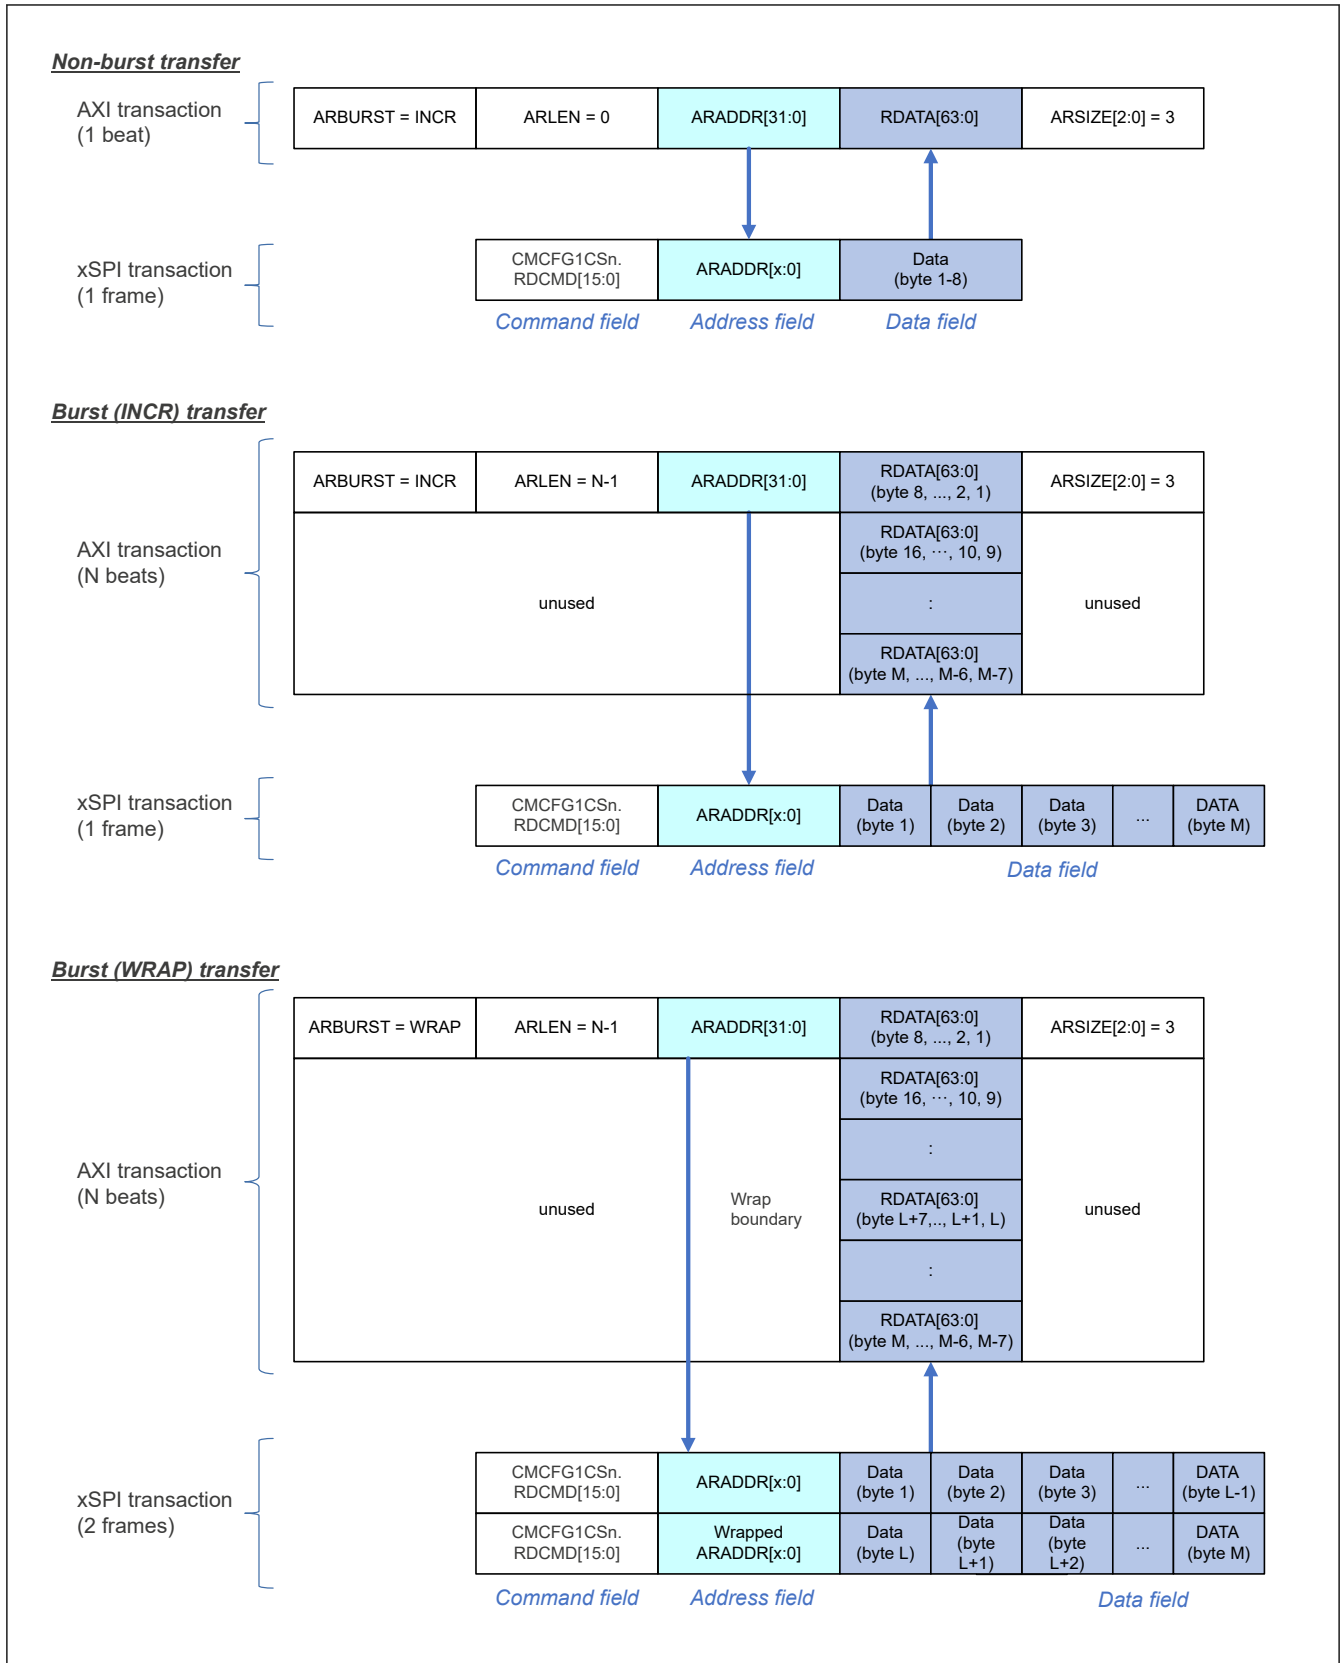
Non-burst transfer

AXI transaction
(1 beat)

| ARBURST = INCR | ARLEN = 0 | ARADDR[31:0] | RDATA[63:0] | ARSIZE[2:0] = 3 |
|---|---|---|---|---|

xSPI transaction
(1 frame)

| CMCFG1CSn. RDCMD[15:0] | ARADDR[x:0] | Data (byte 1-8) |
|---|---|---|

Command field Address field Data field

Burst (INCR) transfer

AXI transaction
(N beats)

| ARBURST = INCR | ARLEN = N-1 | ARADDR[31:0] | RDATA[63:0] (byte 8, ..., 2, 1) | ARSIZE[2:0] = 3 |
|---|---|---|---|---|
| unused | | | RDATA[63:0] (byte 16, ···, 10, 9) | unused |
| | | | : | |
| | | | RDATA[63:0] (byte M, ..., M-6, M-7) | |

xSPI transaction
(1 frame)

| CMCFG1CSn. RDCMD[15:0] | ARADDR[x:0] | Data (byte 1) | Data (byte 2) | Data (byte 3) | ... | DATA (byte M) |
|---|---|---|---|---|---|---|

Command field Address field Data field

Burst (WRAP) transfer

AXI transaction
(N beats)

| ARBURST = WRAP | ARLEN = N-1 | ARADDR[31:0] | RDATA[63:0] (byte 8, ..., 2, 1) | ARSIZE[2:0] = 3 |
|---|---|---|---|---|
| unused | | Wrap boundary | RDATA[63:0] (byte 16, ···, 10, 9) | unused |
| | | | : | |
| | | | RDATA[63:0] (byte L+7,..., L+1, L) | |
| | | | : | |
| | | | RDATA[63:0] (byte M, ..., M-6, M-7) | |

xSPI transaction
(2 frames)

| CMCFG1CSn. RDCMD[15:0] | ARADDR[x:0] | Data (byte 1) | Data (byte 2) | Data (byte 3) | ... | DATA (byte L-1) |
|---|---|---|---|---|---|---|
| CMCFG1CSn. RDCMD[15:0] | Wrapped ARADDR[x:0] | Data (byte L) | Data (byte L+1) | Data (byte L+2) | ... | DATA (byte M) |

Command field Address field Data field